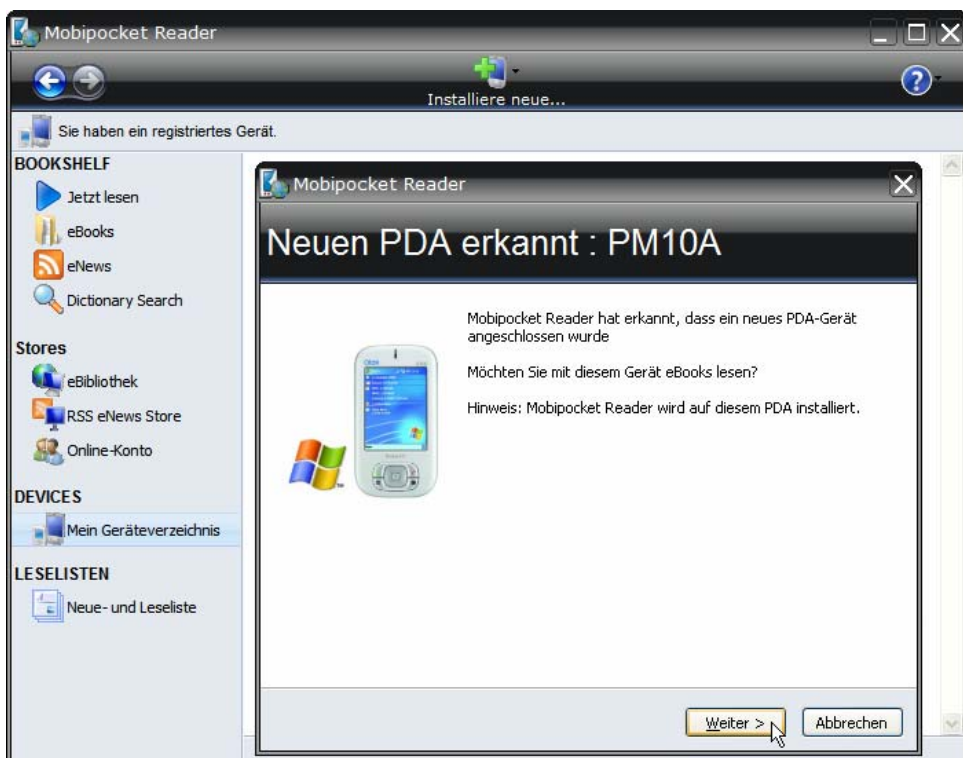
Mobipocket Reader

Installiere neue...

Sie haben ein registriertes Gerät.

BOOKSHELF
Jetzt lesen
eBooks
eNews
Dictionary Search

Stores
eBibliothek
RSS eNews Store
Online-Konto

DEVICES
Mein Geräteverzeichnis

LESELISTEN
Neue- und Leseliste

Mobipocket Reader

Neuen PDA erkannt : PM10A

Mobipocket Reader hat erkannt, dass ein neues PDA-Gerät angeschlossen wurde

Möchten Sie mit diesem Gerät eBooks lesen?

Hinweis: Mobipocket Reader wird auf diesem PDA installiert.

Weiter >

Abbrechen